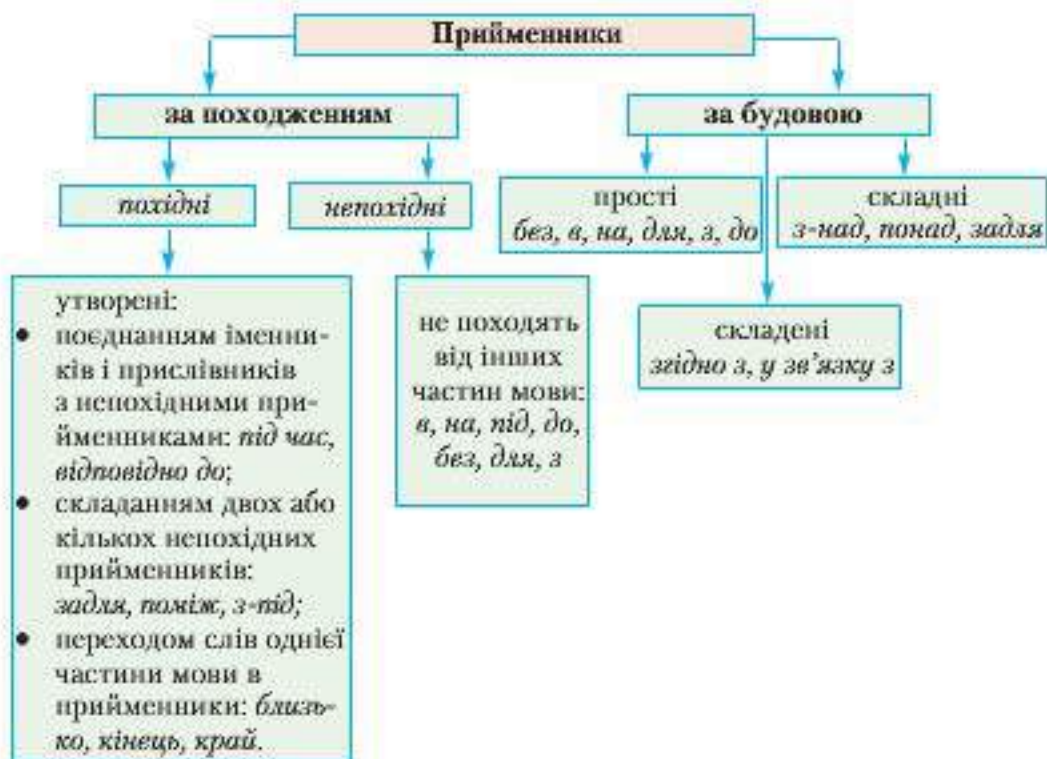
Прийменники

за походженням

похідні

утворені:
• поєднанням іменників і прислівників з непохідними прийменниками: під час, відповідно до;
• складанням двох або кількох непохідних прийменників: задля, поміж, з-під;
• переходом слів однієї частини мови в прийменники: близько, кінець, край.

непохідні

не походять від інших частин мови: в, на, під, до, без, для, з

за будовою

прості
без, в, на, для, з, до

складні
з-над, понад, задля

складені
згідно з, у зв'язку з